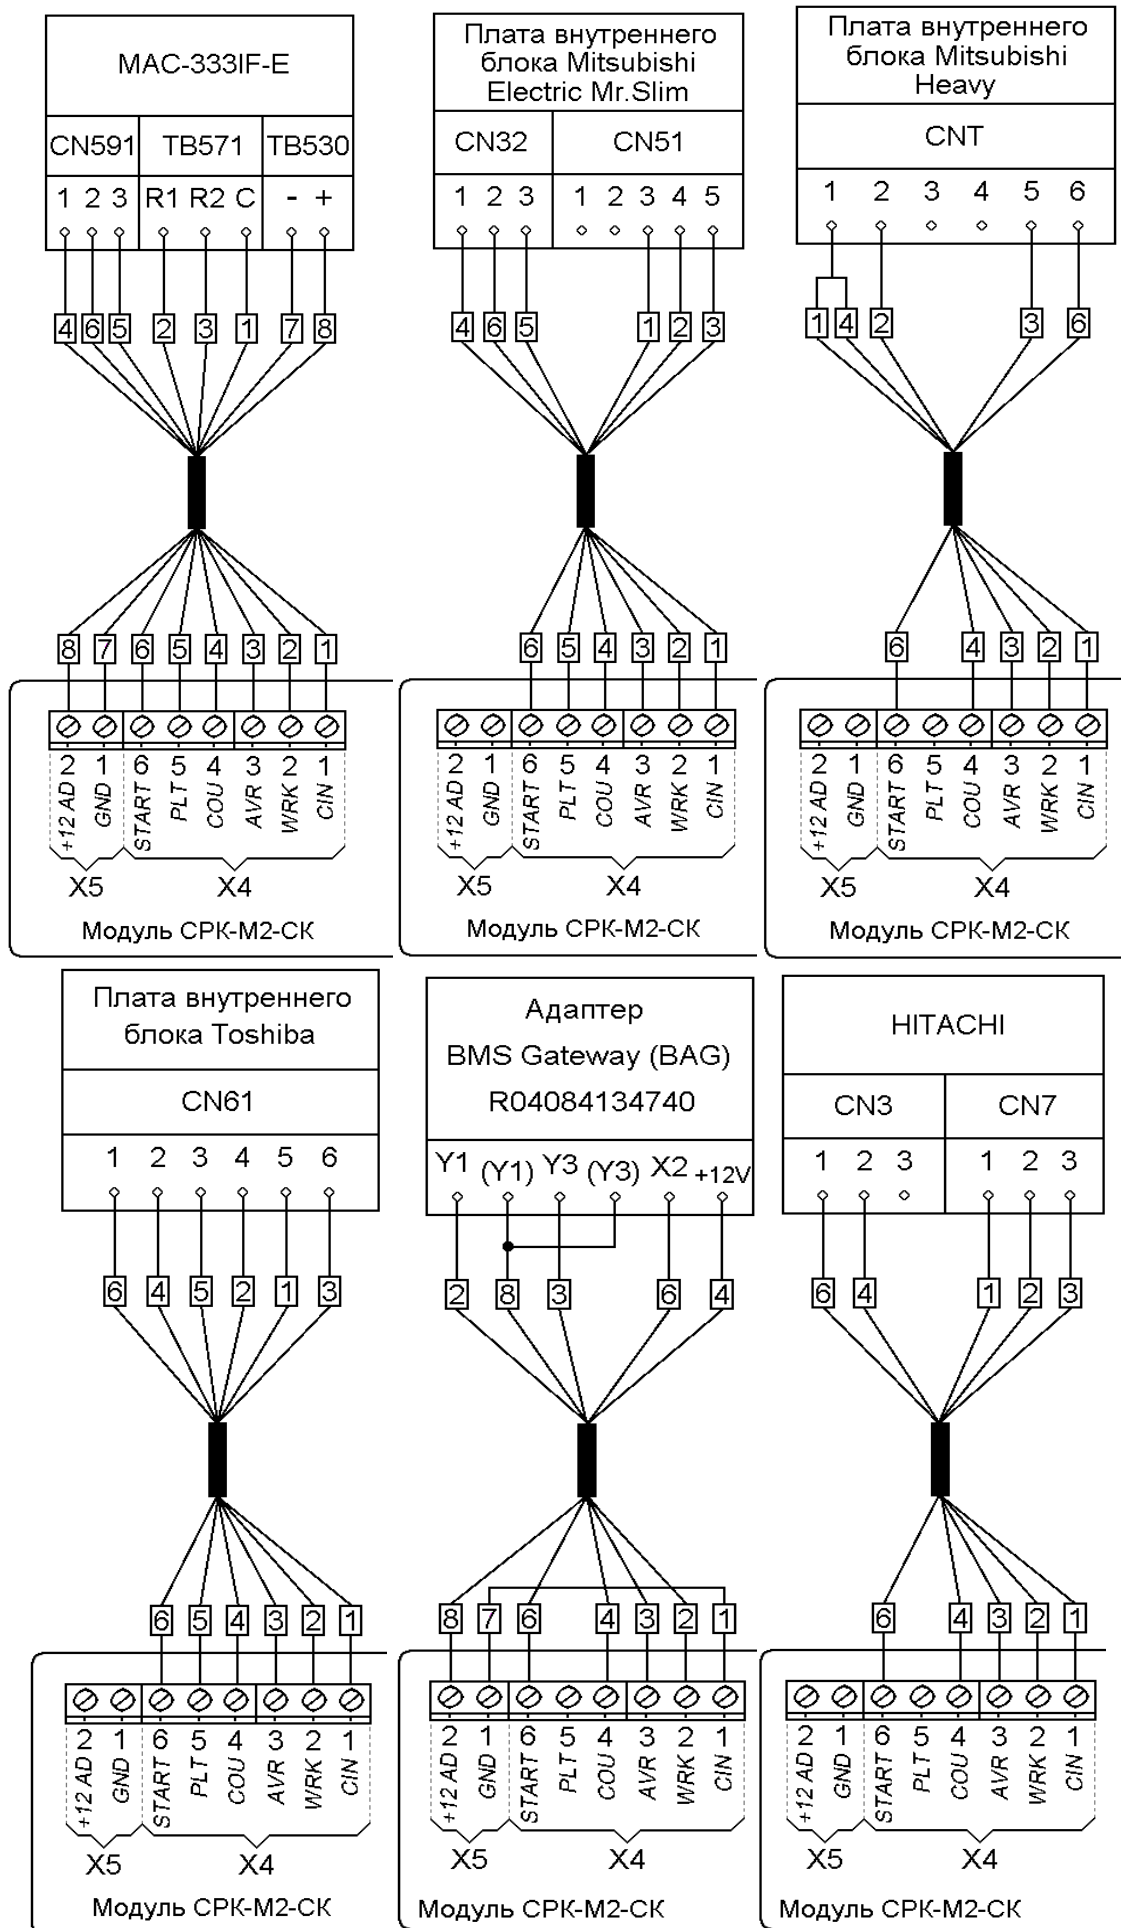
MAC-333IF-E

CN591 TB571 TB530

1 2 3 R1 R2 C - +

4 6 5 2 3 1 7 8

8 7 6 5 4 3 2 1

2 1 6 5 4 3 2 1
+12 AD GND START PLT COU AVR WRK CIN
X5 X4
Модуль СРК-М2-СК

Плата внутреннего блока Mitsubishi Electric Mr.Slim

CN32 CN51

1 2 3 1 2 3 4 5

4 6 5 1 2 3

6 5 4 3 2 1

2 1 6 5 4 3 2 1
+12 AD GND START PLT COU AVR WRK CIN
X5 X4
Модуль СРК-М2-СК

Плата внутреннего блока Mitsubishi Heavy

CNT

1 2 3 4 5 6

1 4 2 3 6

6 4 3 2 1

2 1 6 5 4 3 2 1
+12 AD GND START PLT COU AVR WRK CIN
X5 X4
Модуль СРК-М2-СК

Плата внутреннего блока Toshiba

CN61

1 2 3 4 5 6

6 4 5 2 1 3

6 5 4 3 2 1

2 1 6 5 4 3 2 1
+12 AD GND START PLT COU AVR WRK CIN
X5 X4
Модуль СРК-М2-СК

Адаптер
BMS Gateway (BAG)
R04084134740

Y1 (Y1) Y3 (Y3) X2 +12V

2 8 3 6 4

8 7 6 4 3 2 1

2 1 6 5 4 3 2 1
+12 AD GND START PLT COU AVR WRK CIN
X5 X4
Модуль СРК-М2-СК

HITACHI

CN3 CN7

1 2 3 1 2 3

6 4 1 2 3

6 4 3 2 1

2 1 6 5 4 3 2 1
+12 AD GND START PLT COU AVR WRK CIN
X5 X4
Модуль СРК-М2-СК